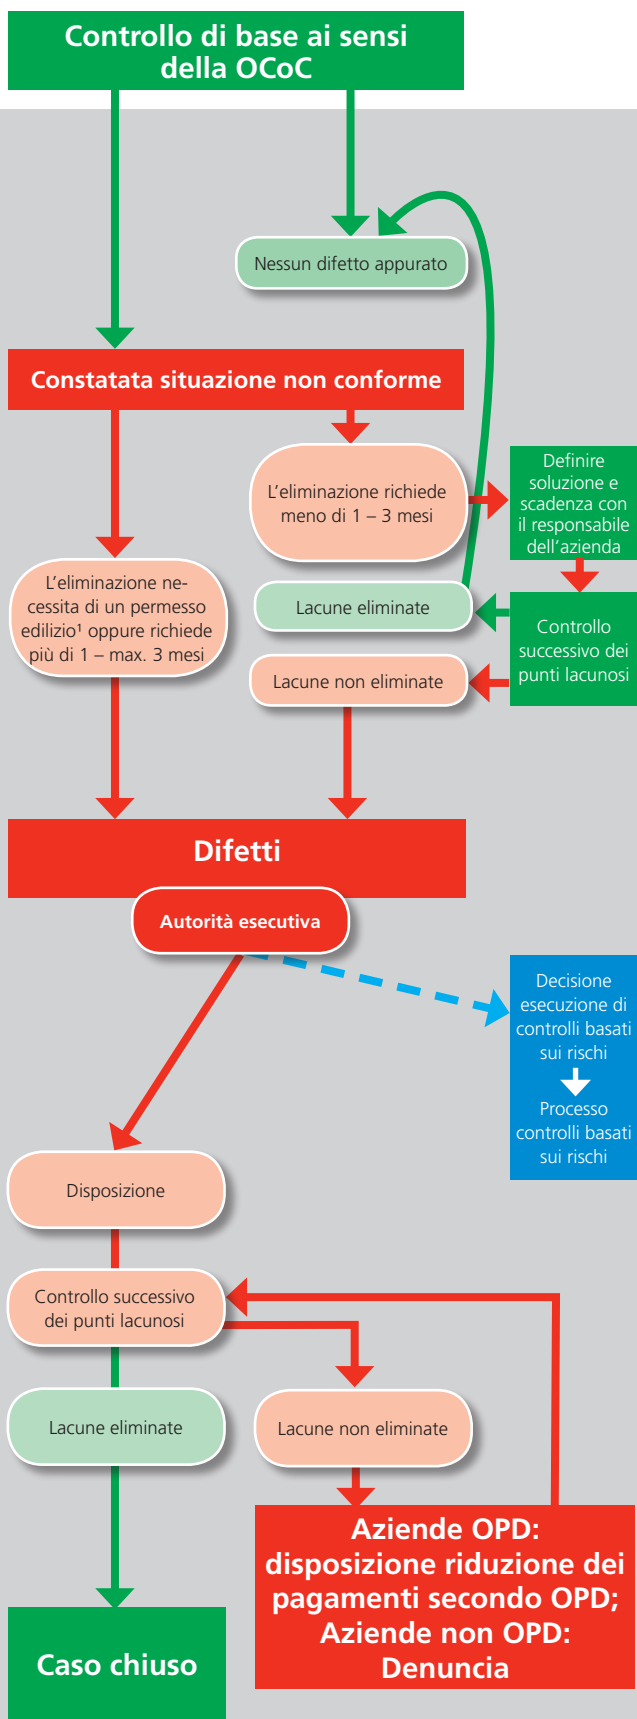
Controllo di base ai sensi della OCoC

Nessun difetto appurato

Constatata situazione non conforme

L'eliminazione richiede meno di 1 – 3 mesi

Definire soluzione e scadenza con il responsabile dell'azienda

L'eliminazione necessita di un permesso edilizio¹ oppure richiede più di 1 – max. 3 mesi

Lacune eliminate

Controllo successivo dei punti lacunosi

Lacune non eliminate

Difetti

Autorità esecutiva

Decisione esecuzione di controlli basati sui rischi

Processo controlli basati sui rischi

Disposizione

Controllo successivo dei punti lacunosi

Lacune eliminate

Lacune non eliminate

Aziende OPD: disposizione riduzione dei pagamenti secondo OPD; Aziende non OPD: Denuncia

Caso chiuso